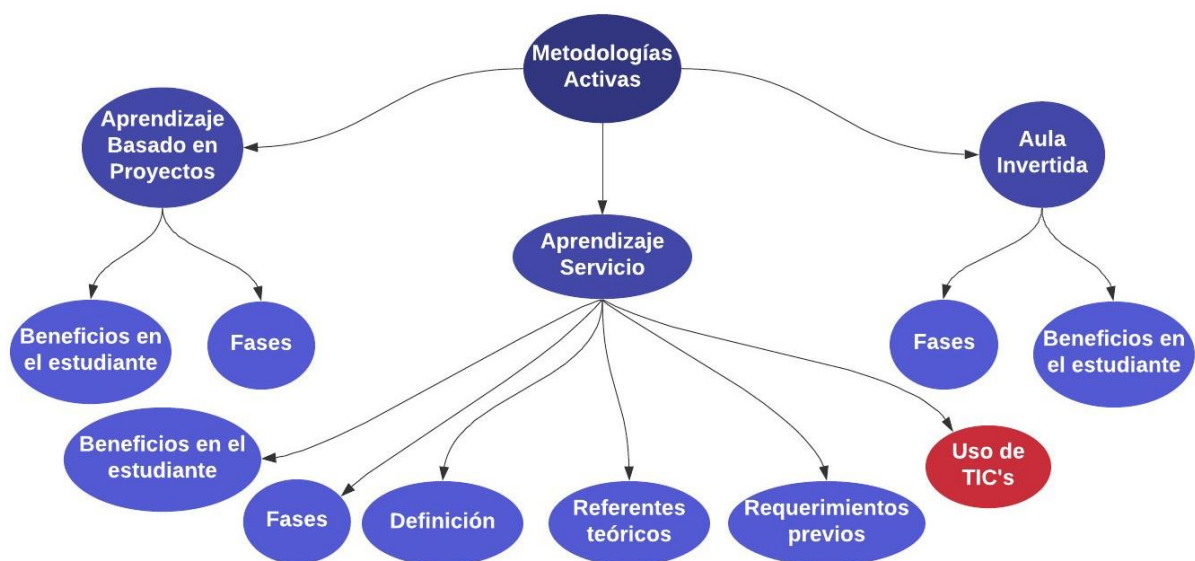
Metodologías Activas

Aprendizaje Basado en Proyectos

Aprendizaje Servicio

Aula Invertida

Beneficios en el estudiante

Fases

Fases

Beneficios en el estudiante

Beneficios en el estudiante

Fases

Definición

Referentes teóricos

Requerimientos previos

Uso de TIC's